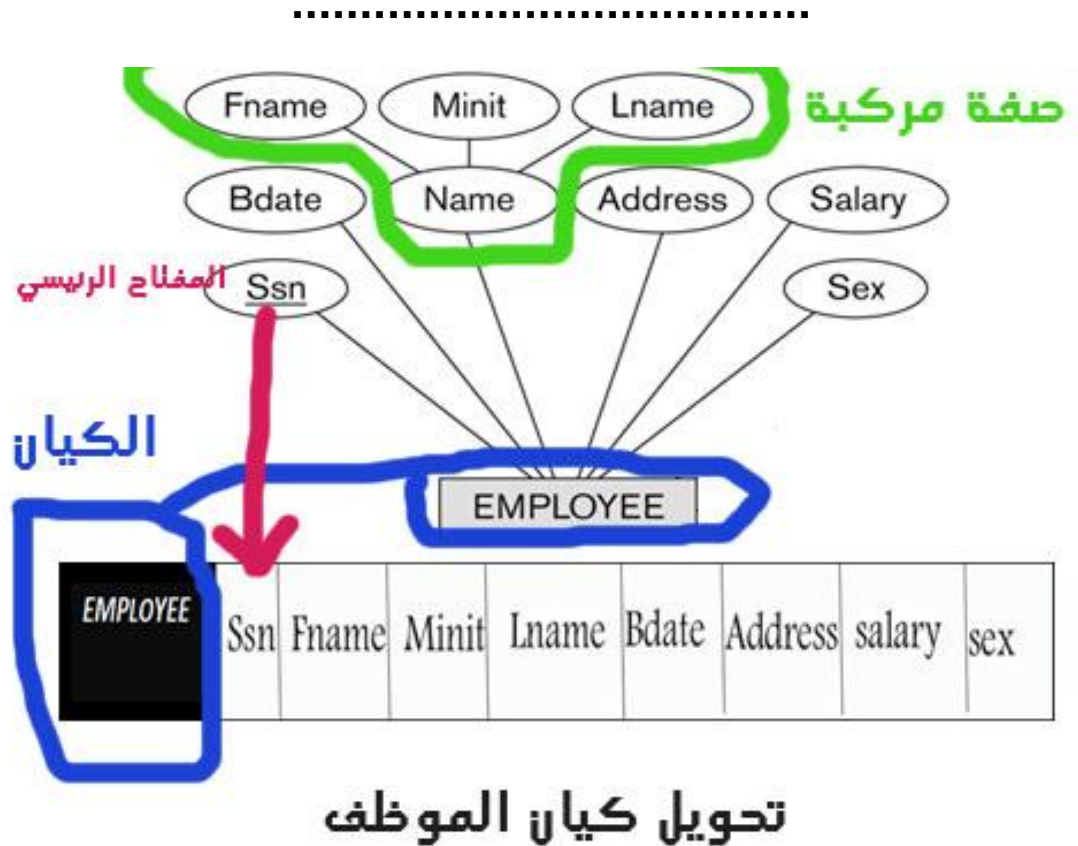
صفة مركبة

Fname Minit Lname

Bdate Name Address Salary

المفتاح الرئيسي

Ssn Sex

الكيان

EMPLOYEE

| EMPLOYEE | Ssn | Fname | Minit | Lname | Bdate | Address | salary | sex |
|---|---|---|---|---|---|---|---|---|

تحويل كيان الموظف